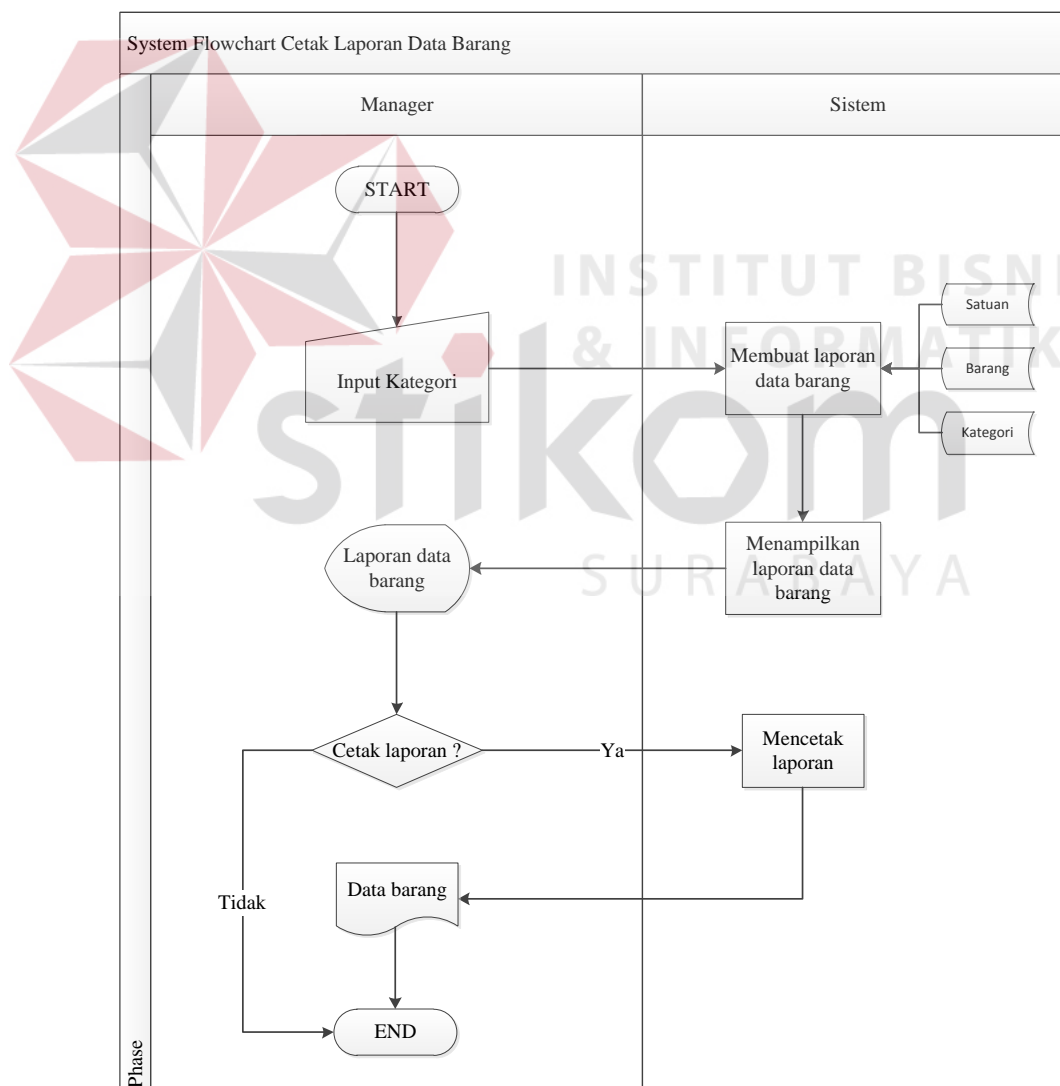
System Flowchart Cetak Laporan Data Barang

Manager

Sistem

START

Input Kategori

Membuat laporan data barang

Satuan

Barang

Kategori

Laporan data barang

Menampilkan laporan data barang

Cetak laporan ?

Ya

Mencetak laporan

Tidak

Data barang

END

Phase

INSTITUT BISNI
& INFORMATIK
stikom
SURABAYA